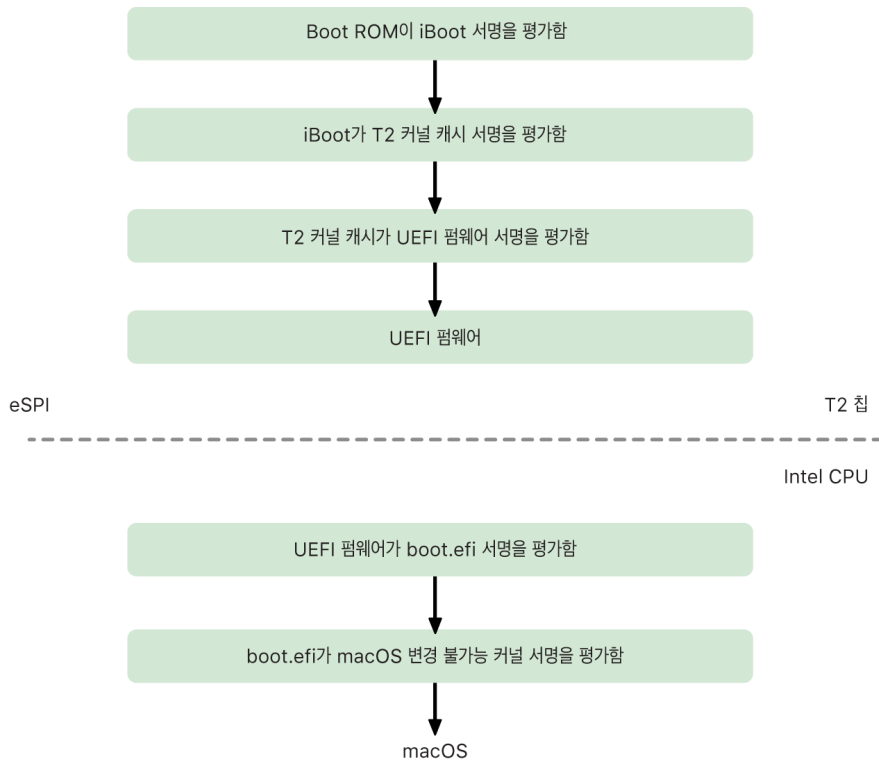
Boot ROM이 iBoot 서명을 평가함

iBoot가 T2 커널 캐시 서명을 평가함

T2 커널 캐시가 UEFI 펌웨어 서명을 평가함

UEFI 펌웨어

eSPI

T2 칩

Intel CPU

UEFI 펌웨어가 boot.efi 서명을 평가함

boot.efi가 macOS 변경 불가능 커널 서명을 평가함

macOS